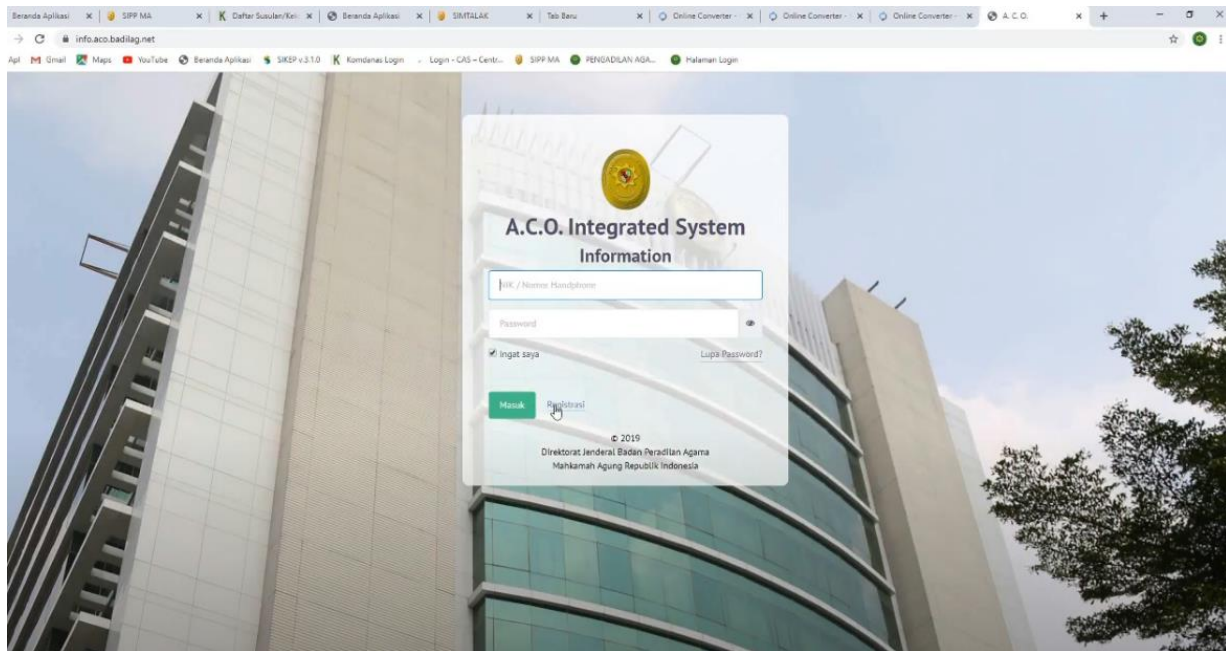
Beranda Aplikasi × | SIPP MA × | Daftar Susulan/Kel × | Beranda Aplikasi × | SIMTALAK × | Tab Baru × | Online Converter × | Online Converter × | Online Converter × | A.C.O. × | +

info.aco.badilag.net

Apl | Gmail | Maps | YouTube | Beranda Aplikasi | SIKEP v.3.1.0 | Komdanas Login | Login - CAS – Centr... | SIPP MA | PENGADILAN AGA... | Halaman Login

A.C.O. Integrated System
Information

NIK / Nomor Handphone

Password

Ingat saya

Lupa Password?

Masuk

Registrasi

© 2019
Direktorat Jenderal Badan Peradilan Agama
Mahkamah Agung Republik Indonesia